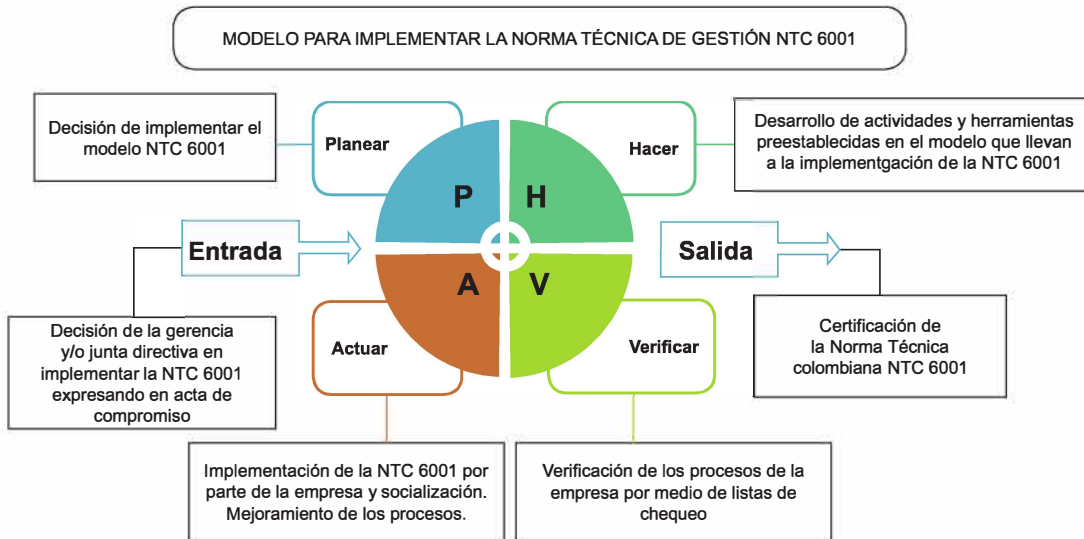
MODELO PARA IMPLEMENTAR LA NORMA TÉCNICA DE GESTIÓN NTC 6001

Decisión de implementar el modelo NTC 6001

Planear

P

H

Hacer

Desarrollo de actividades y herramientas preestablecidas en el modelo que llevan a la implementgación de la NTC 6001

Entrada

Salida

A

V

Decisión de la gerencia y/o junta directiva en implementar la NTC 6001 expresando en acta de compromiso

Actuar

Verificar

Certificación de la Norma Técnica colombiana NTC 6001

Implementación de la NTC 6001 por parte de la empresa y socialización. Mejoramiento de los procesos.

Verificación de los procesos de la empresa por medio de listas de chequeo